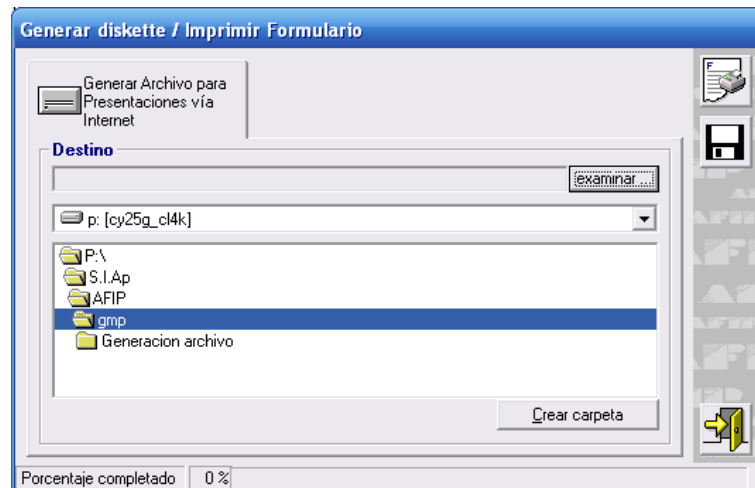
Generar diskette / Imprimir Formulario

Generar Archivo para Presentaciones vía Internet

Destino

examinar ...

p: [cy25g_cl4k]

P:\
S.I.Ap
AFIP
gmp
Generacion archivo

Crear carpeta

Porcentaje completado | 0 %